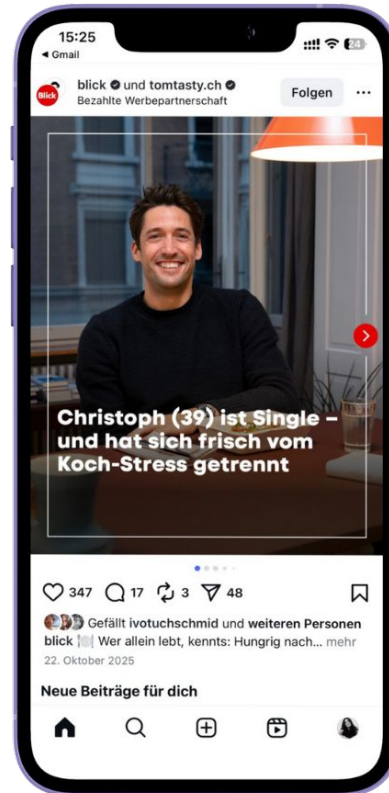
15:25
◂ Gmail
24

Blick

blick und tomtasty.ch
Bezahlte Werbepartnerschaft

Folgen

Christoph (39) ist Single – und hat sich frisch vom Koch-Stress getrennt

347 17 3 48

Gefällt ivotuchschmid und weiteren Personen

blick 🍽️ Wer allein lebt, kennts: Hungrig nach... mehr

22. Oktober 2025

Neue Beiträge für dich